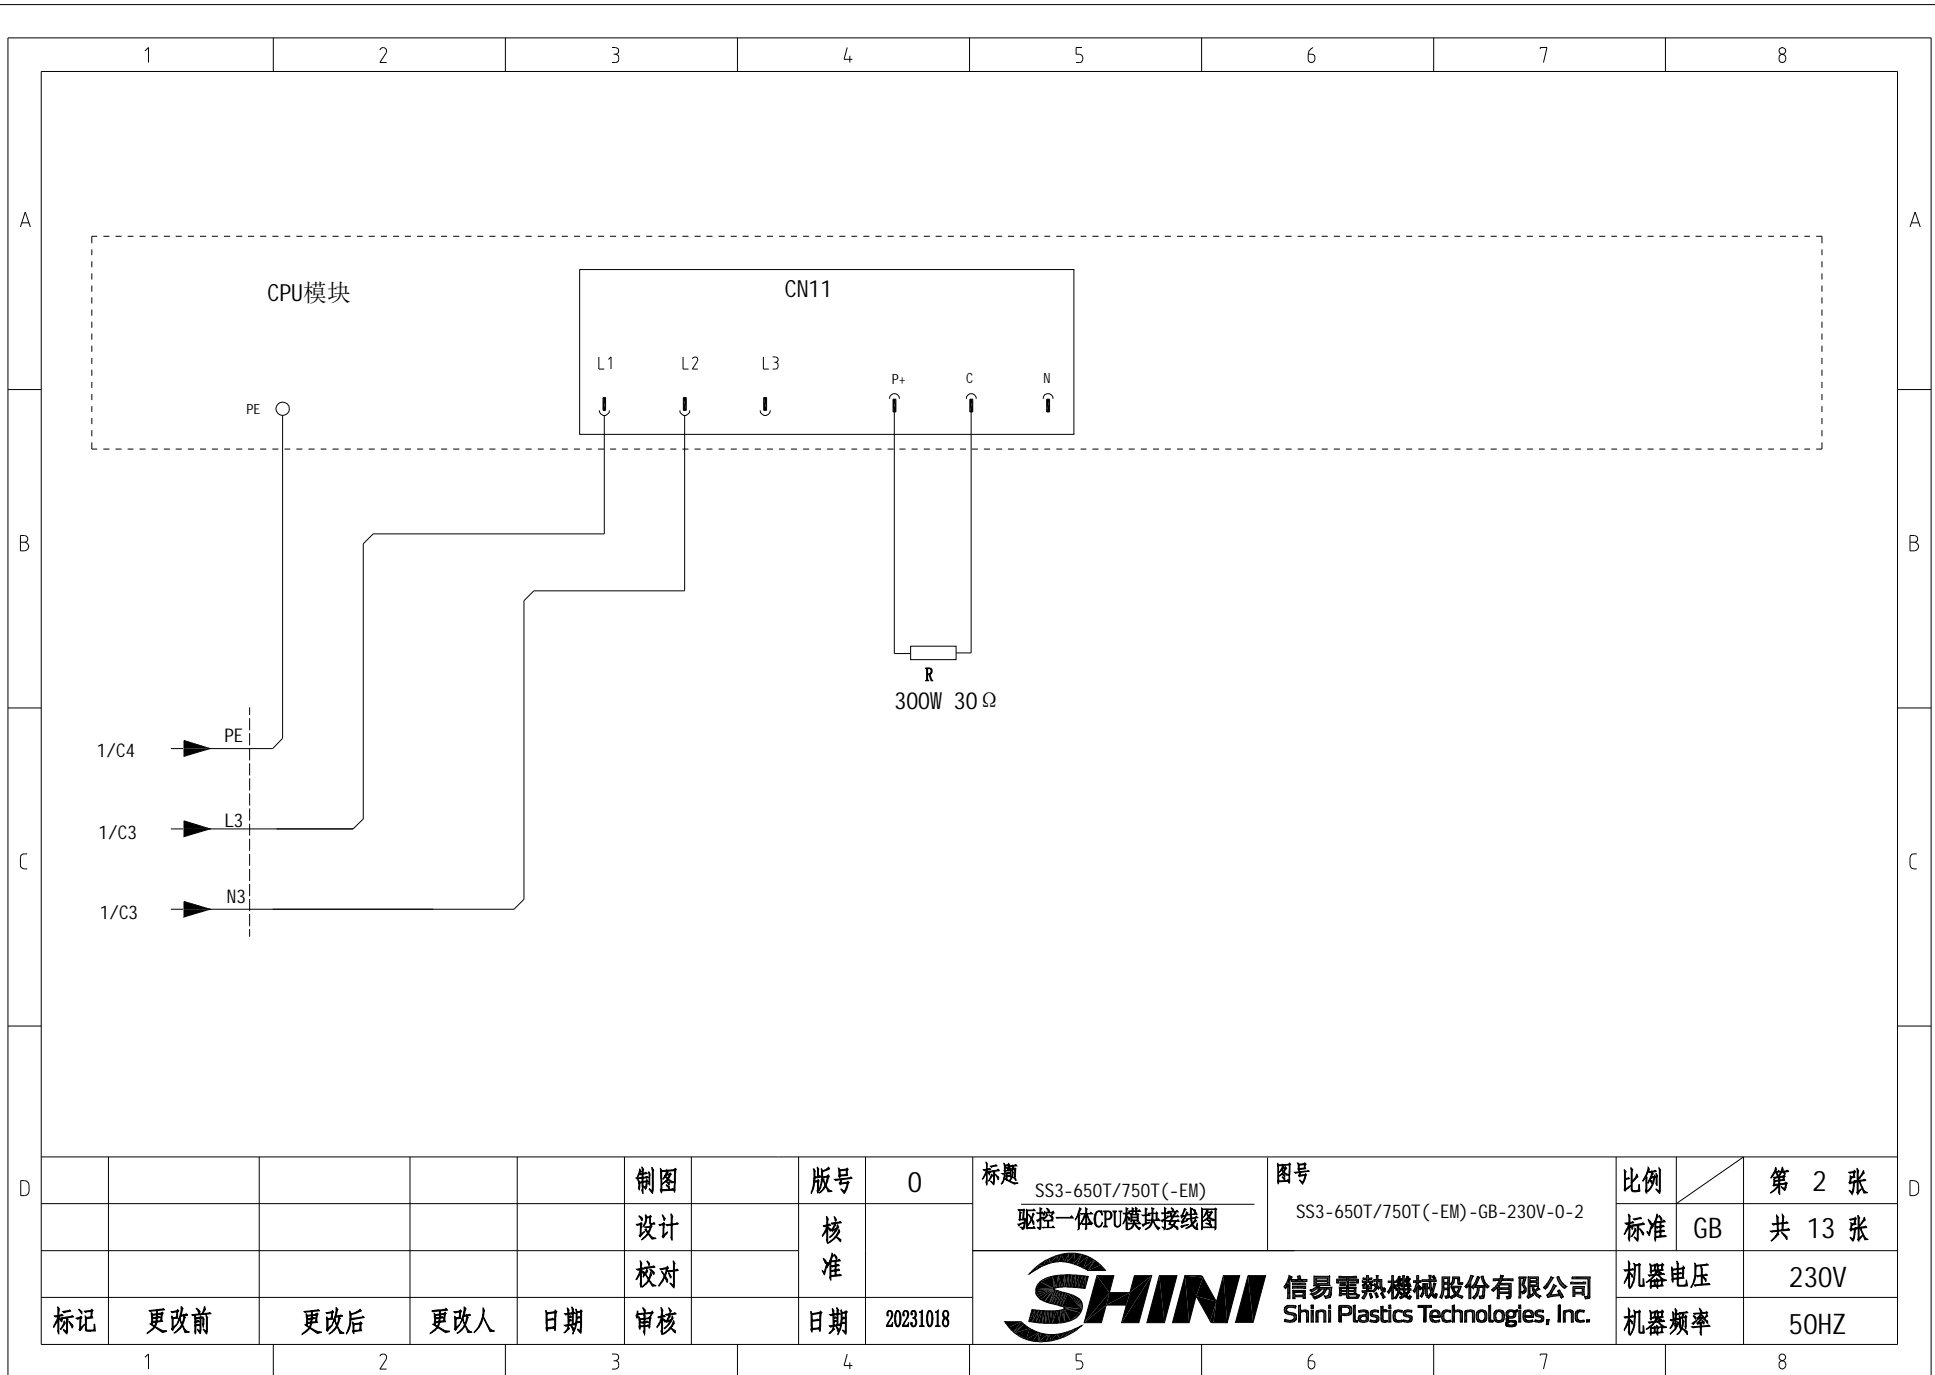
1 2 3 4 5 6 7 8

A

CPU模块

CN11

L1 L2 L3 P+ C N

PE

B

R
300W 30Ω

1/C4 PE

1/C3 L3

C

1/C3 N3

D

| | | | | | 制图 | | 版号 | 0 | 标题 SS3-650T/750T(-EM) 驱控一体CPU模块接线图 | 图号 SS3-650T/750T(-EM)-GB-230V-0-2 | 比例 | | 第 2 张 |
|---|---|---|---|---|---|---|---|---|---|---|---|---|---|
| | | | | | 设计 | | 核准 | | | | 标准 | GB | 共 13 张 |
| | | | | | 校对 | | | | SHINI 信易電熱機械股份有限公司 Shini Plastics Technologies, Inc. | | 机器电压 | | 230V |
| 标记 | 更改前 | 更改后 | 更改人 | 日期 | 审核 | | 日期 | 20231018 | | | 机器频率 | | 50HZ |

1 2 3 4 5 6 7 8